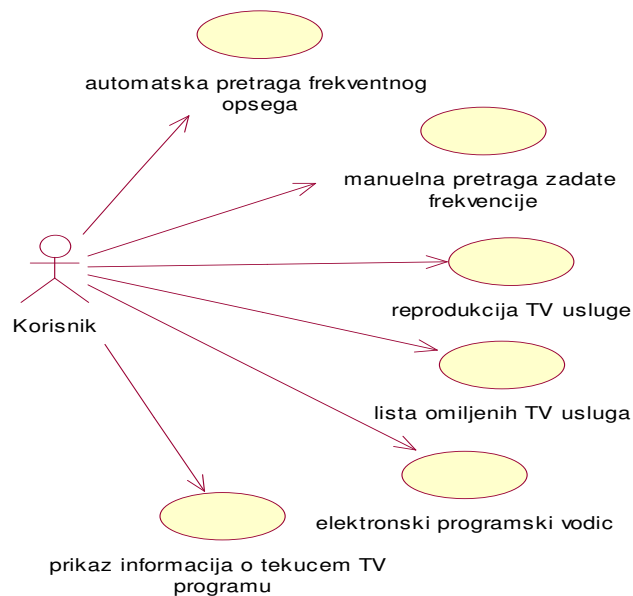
automatska pretraga frekventnog opsega

manuelna pretraga zadate frekvencije

Korisnik

reprodukcija TV usluge

lista omiljenih TV usluga

elektronski programski vodic

prikaz informacija o tekucem TV programu